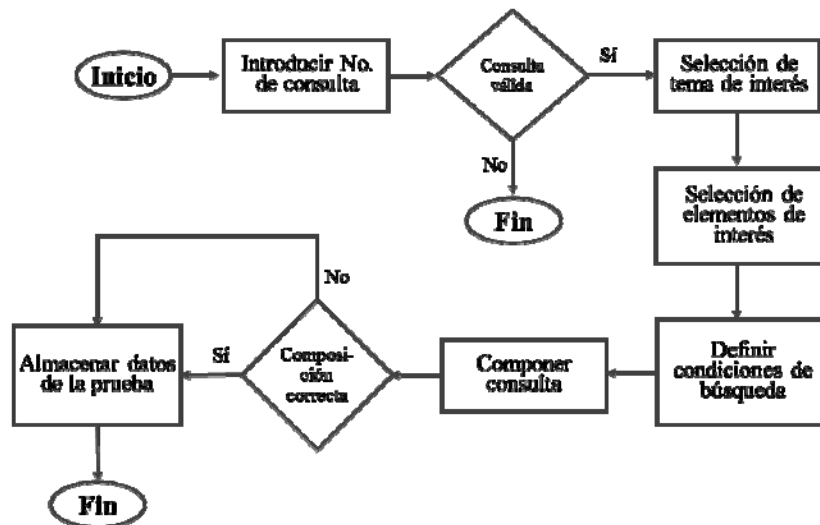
Inicio

Introducir No. de consulta

Consulta válida

Sí

No

Fin

Selección de tema de interés

Selección de elementos de interés

Definir condiciones de búsqueda

Componer consulta

Composición correcta

No

Sí

Almacenar datos de la prueba

Fin